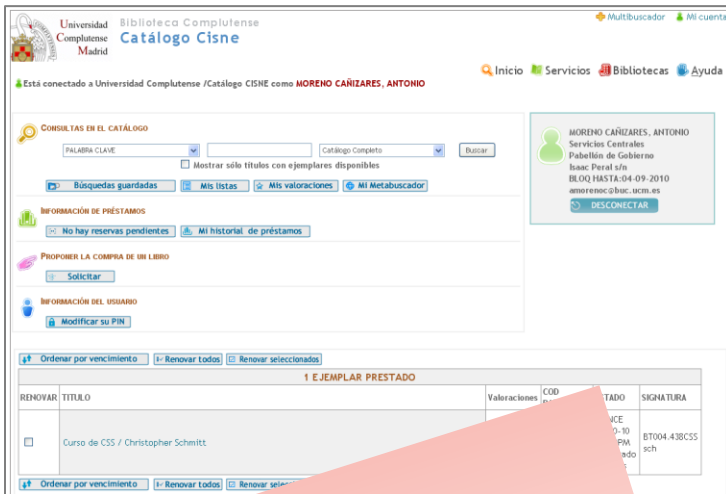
Universidad Complutense Madrid
Biblioteca Complutense
Catálogo Cisne

Multibuscador   Mi cuenta

Inicio   Servicios   Bibliotecas   Ayuda

Está conectado a Universidad Complutense /Catálogo CISNE como MORENO CAÑIZARES, ANTONIO

CONSULTAS EN EL CATÁLOGO
PALABRA CLAVE   Catálogo Completo   Buscar
Mostrar sólo títulos con ejemplares disponibles
Búsquedas guardadas   Mis listas   Mis valoraciones   Mi Metabuscador

INFORMACIÓN DE PRÉSTAMOS
No hay reservas pendientes   Mi historial de préstamos

PROPONER LA COMPRA DE UN LIBRO
Solicitar

INFORMACIÓN DEL USUARIO
Modificar su PIN

MORENO CAÑIZARES, ANTONIO
Servicios Centrales
Pabellón de Gobierno
Isaac Peral s/n
BLOQ HASTA:04-09-2010
amorenoc@buc.ucm.es
DESCONECTAR

Ordenar por vencimiento   Renovar todos   Renovar seleccionados

| 1 EJEMPLAR PRESTADO | | | | | |
|---|---|---|---|---|---|
| RENOVAR | TITULO | Valoraciones | COD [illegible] | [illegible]TADO | SIGNATURA |
| | Curso de CSS / Christopher Schmitt | | | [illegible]NCE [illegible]0-10 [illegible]PM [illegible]ado | BT004.438CSS sch |

Ordenar por vencimiento   Renovar todos   Renovar selec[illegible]